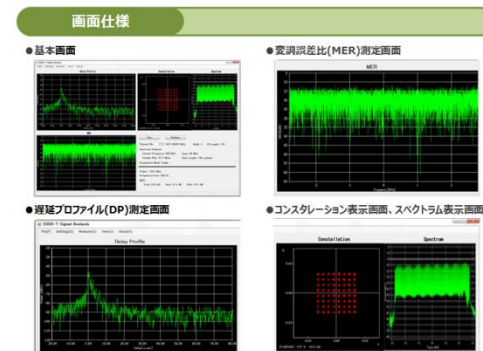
画面仕様

●基本画面

Delay Profile

Constellation

Spectrum

MER

●変調誤差比(MER)測定画面

MER

●遅延プロファイル(DP)測定画面

ISDB-T Signal Analysis

Delay Profile

●コンスタレーション表示画面、スペクトラム表示画面

Constellation

Spectrum